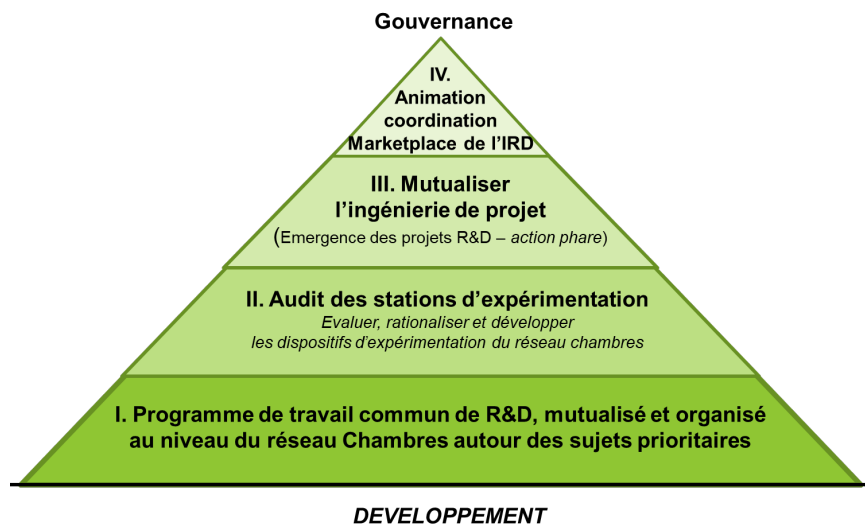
Gouvernance

IV.
Animation
coordination
Marketplace de l'IRD

III. Mutualiser
l'ingénierie de projet
(Emergence des projets R&D – action phare)

II. Audit des stations d'expérimentation
Evaluer, rationaliser et développer
les dispositifs d'expérimentation du réseau chambres

I. Programme de travail commun de R&D, mutualisé et organisé au niveau du réseau Chambres autour des sujets prioritaires

DEVELOPPEMENT